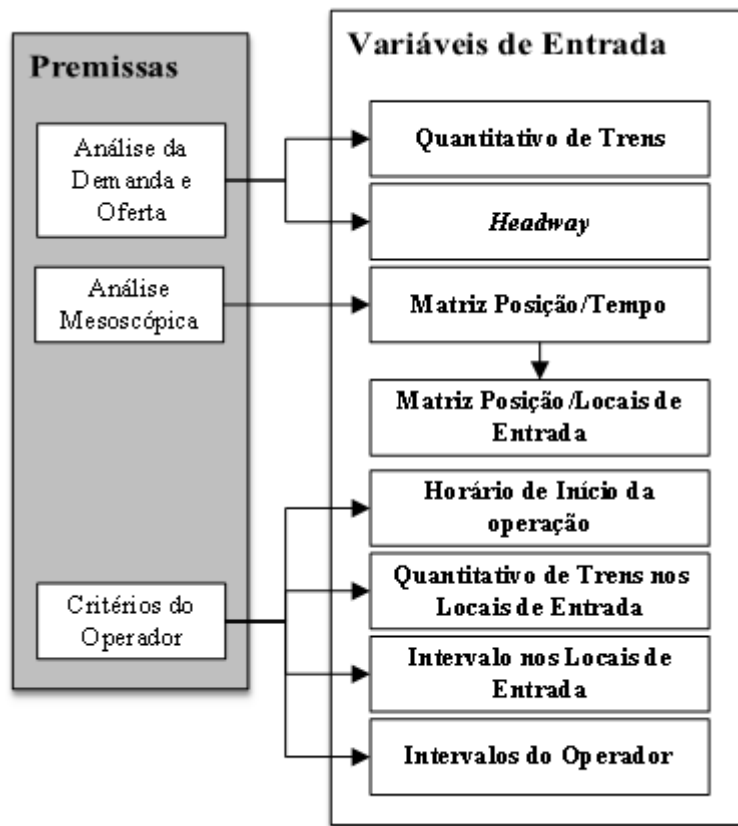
Premissas

Análise da Demanda e Oferta

Análise Mesoscópica

Critérios do Operador

Variáveis de Entrada

Quantitativo de Trens

*Headway*

Matriz Posição/Tempo

Matriz Posição/Locais de Entrada

Horário de Início da operação

Quantitativo de Trens nos Locais de Entrada

Intervalo nos Locais de Entrada

Intervalos do Operador